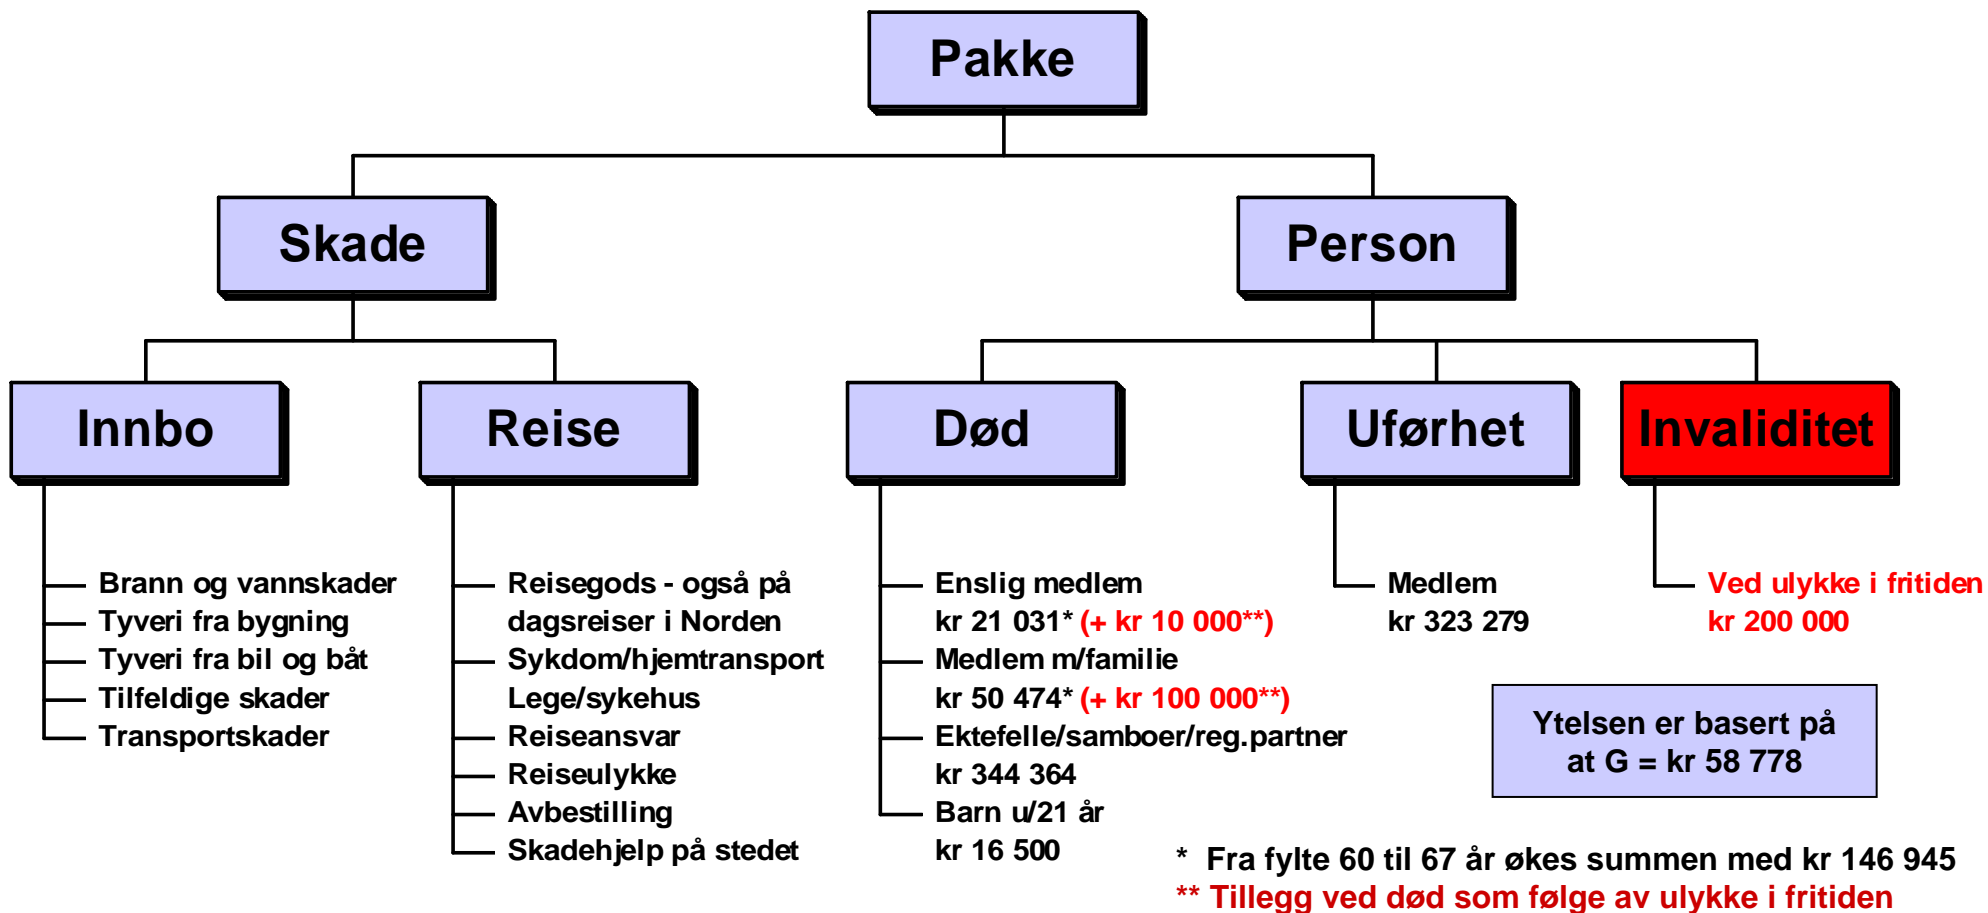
Pakke

Skade

Person

Innbo

Reise

Død

Uførhet

Invaliditet

Brann og vannskader
Tyveri fra bygning
Tyveri fra bil og båt
Tilfeldige skader
Transportskader

Reisegods - også på dagsreiser i Norden
Sykdom/hjemtransport
Lege/sykehus
Reiseansvar
Reiseulykke
Avbestilling
Skadehjelp på stedet

Enslig medlem
kr 21 031* (+ kr 10 000**)
Medlem m/familie
kr 50 474* (+ kr 100 000**)
Ektefelle/samboer/reg.partner
kr 344 364
Barn u/21 år
kr 16 500

Medlem
kr 323 279

Ved ulykke i fritiden
kr 200 000

Ytelsen er basert på at G = kr 58 778

* Fra fylte 60 til 67 år økes summen med kr 146 945
** Tillegg ved død som følge av ulykke i fritiden